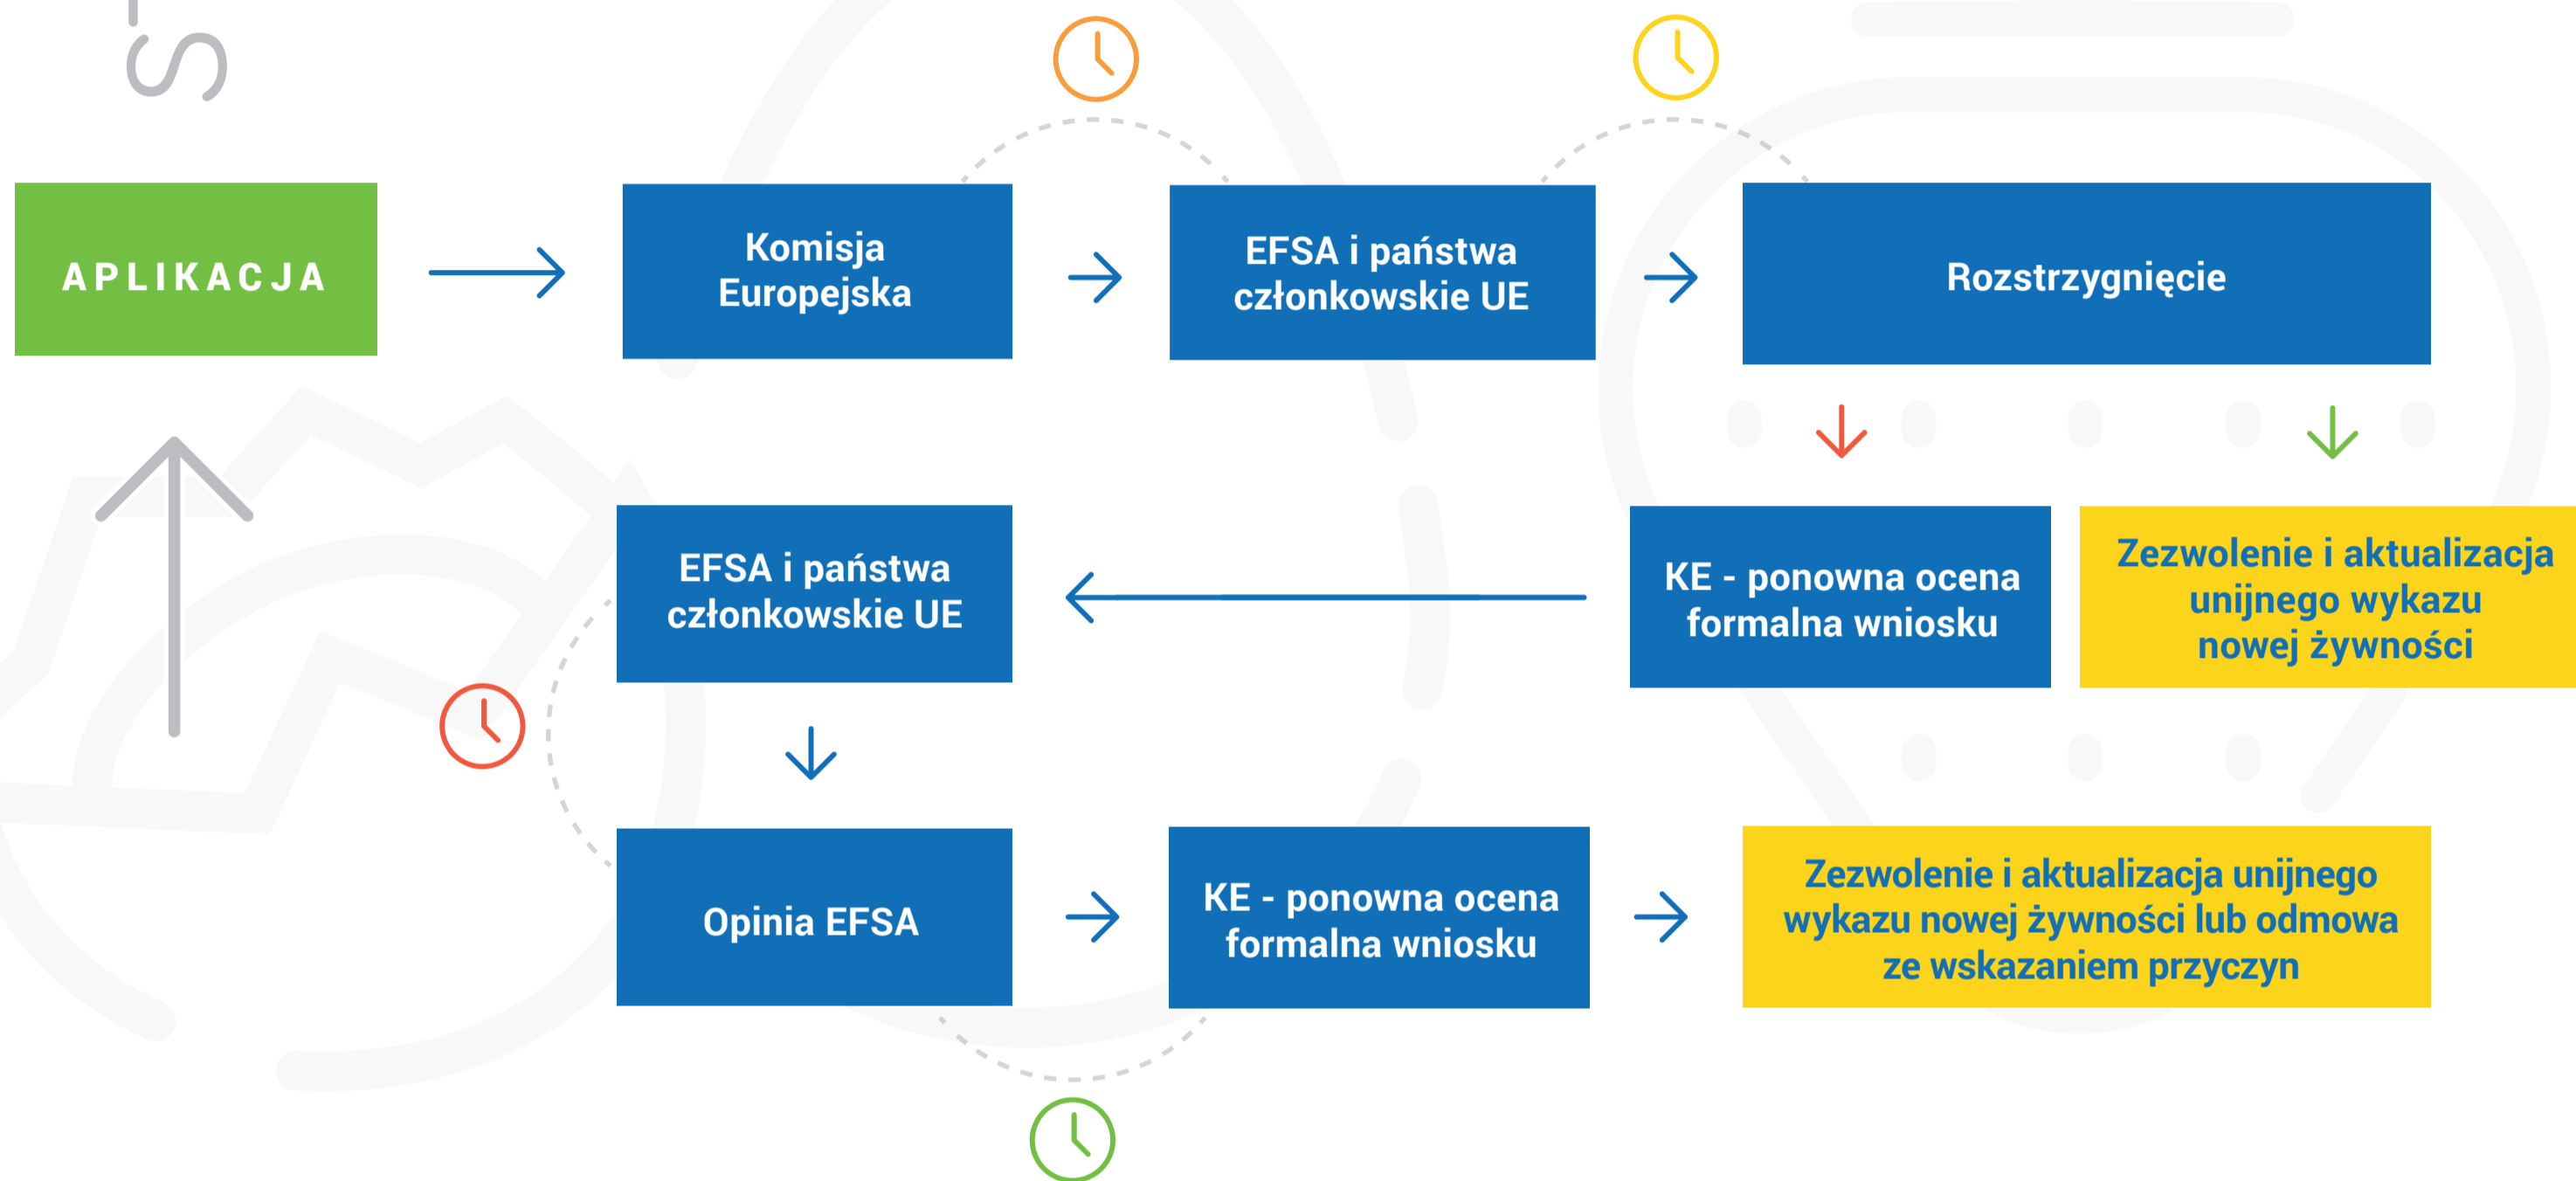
APLIKACJA

Komisja Europejska

EFSA i państwa członkowskie UE

Rozstrzygnięcie

EFSA i państwa członkowskie UE

KE - ponowna ocena formalna wniosku

Zezwolenie i aktualizacja unijnego wykazu nowej żywności

Opinia EFSA

KE - ponowna ocena formalna wniosku

Zezwolenie i aktualizacja unijnego wykazu nowej żywności lub odmowa ze wskazaniem przyczyn